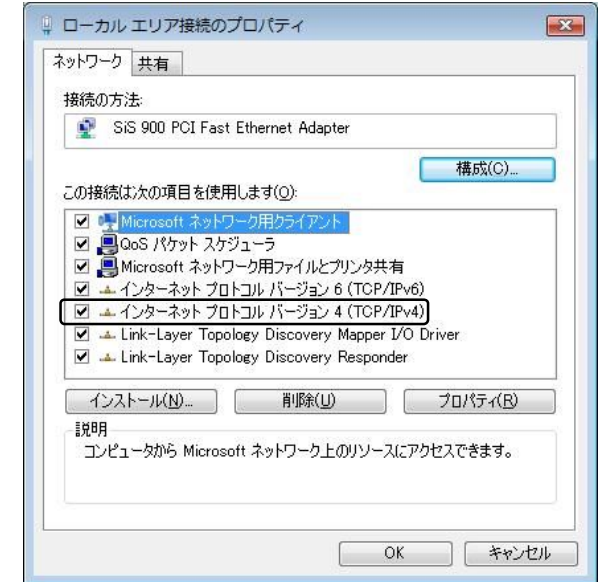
ローカル エリア接続のプロパティ

ネットワーク 共有

接続の方法:

SiS 900 PCI Fast Ethernet Adapter

構成(C)...

この接続は次の項目を使用します(O):

☑ Microsoft ネットワーク用クライアント
☑ QoS パケット スケジューラ
☑ Microsoft ネットワーク用ファイルとプリンタ共有
☑ インターネット プロトコル バージョン 6 (TCP/IPv6)
☑ インターネット プロトコル バージョン 4 (TCP/IPv4)
☑ Link-Layer Topology Discovery Mapper I/O Driver
☑ Link-Layer Topology Discovery Responder

インストール(N)... 削除(U) プロパティ(R)

説明

コンピュータから Microsoft ネットワーク上のリソースにアクセスできます。

OK キャンセル